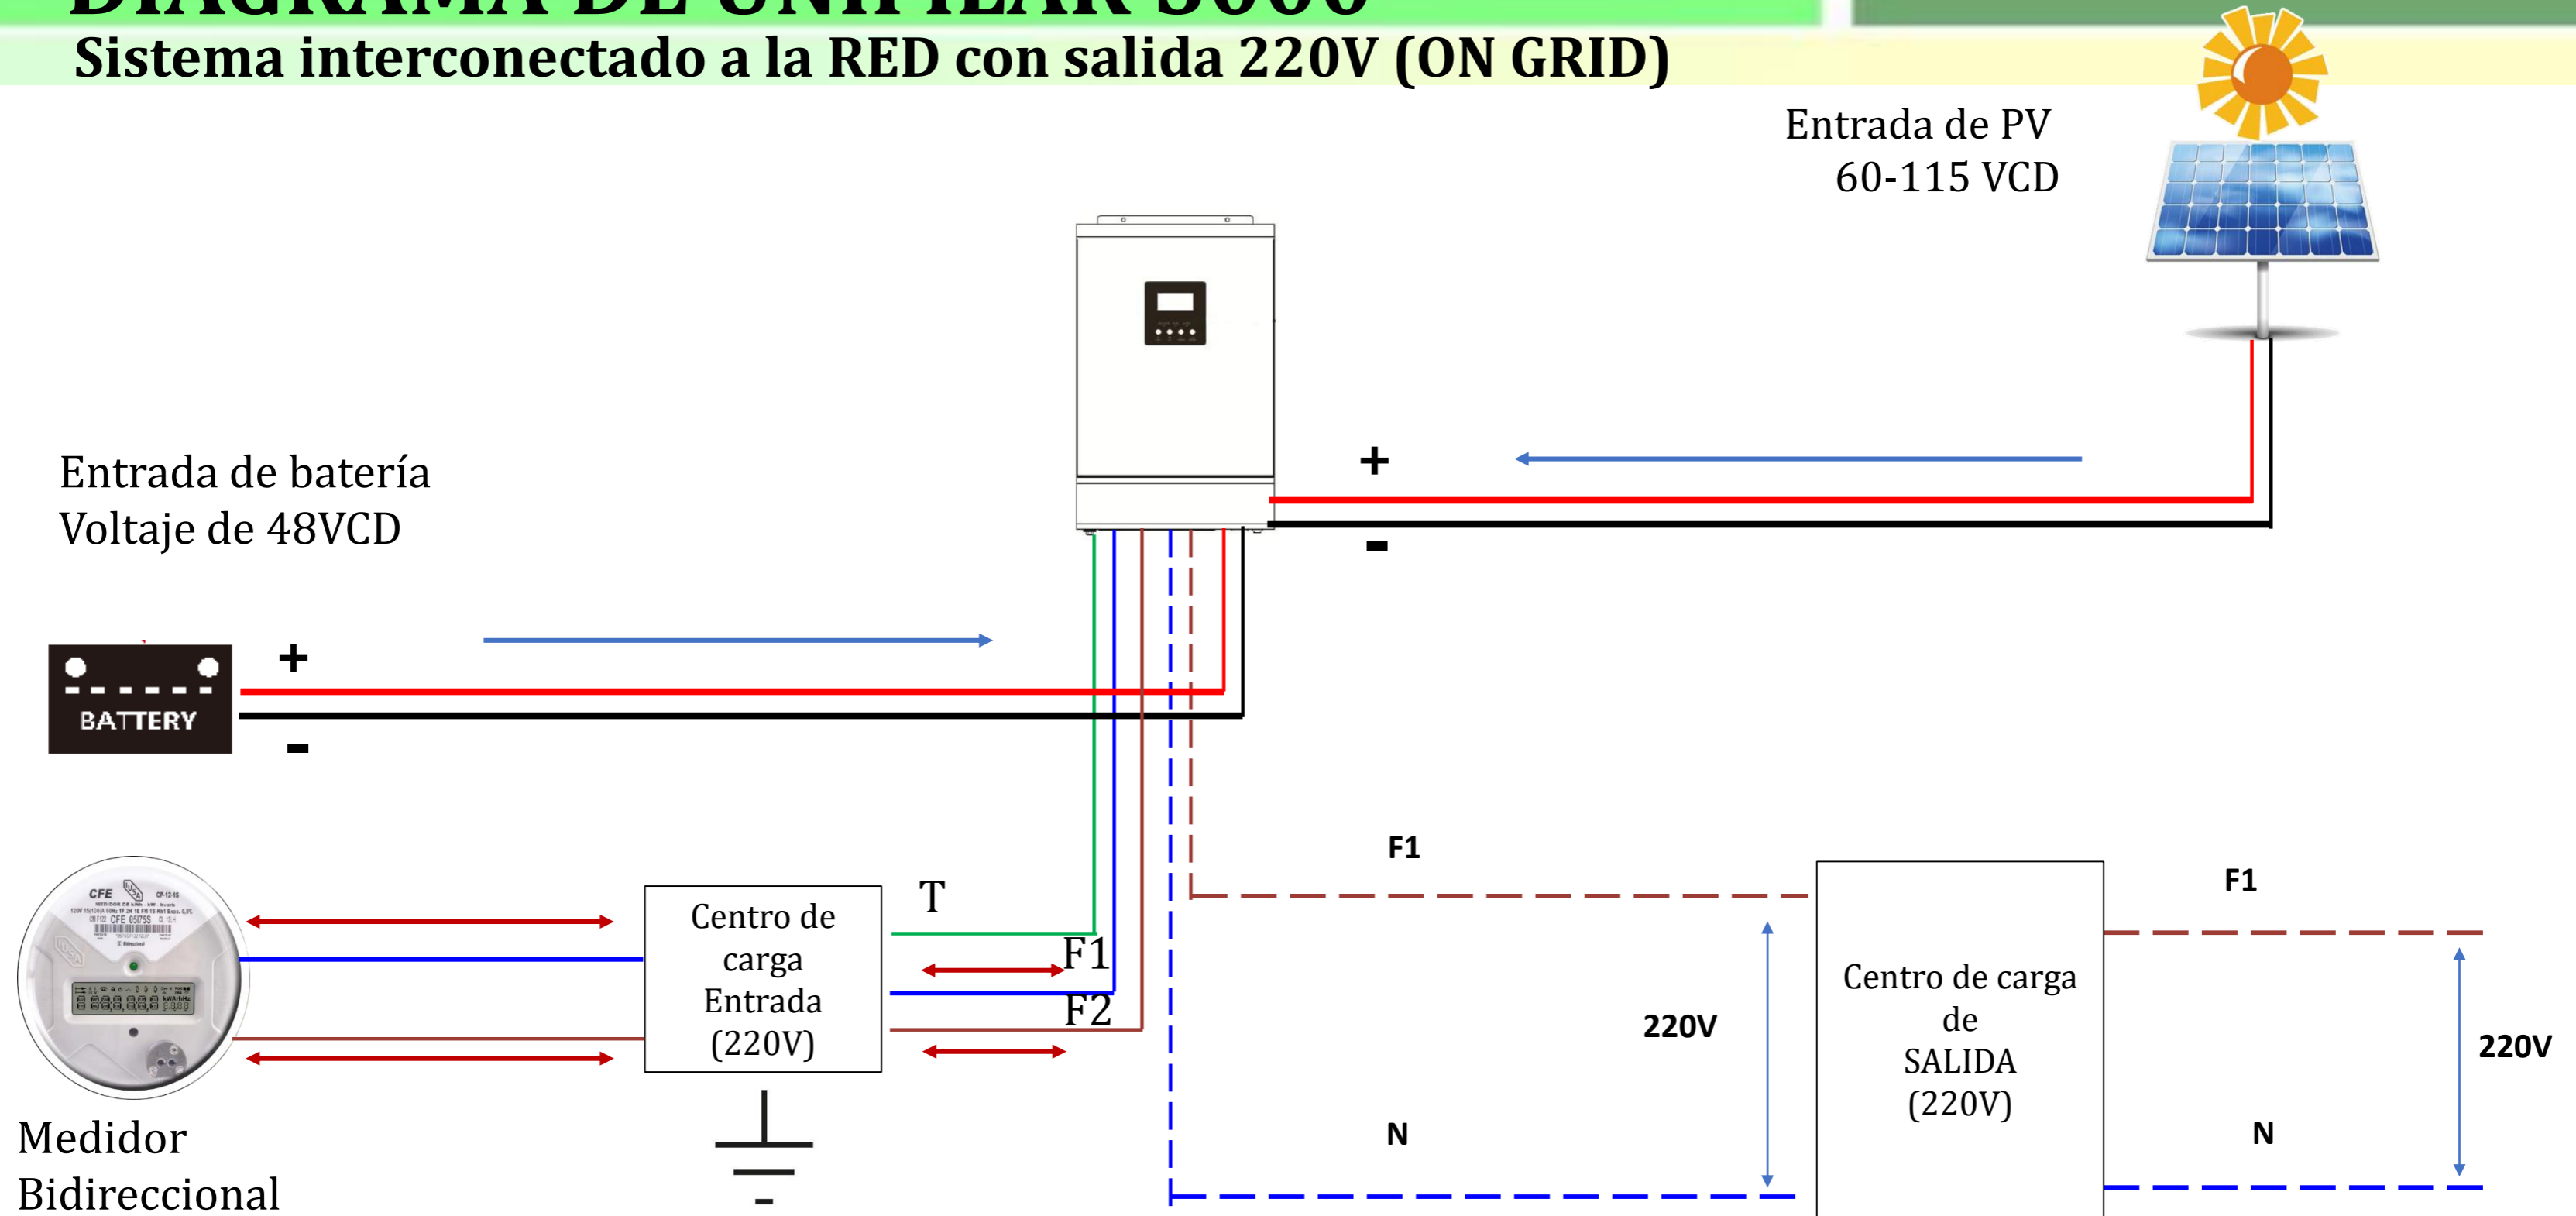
DIAGRAMA DE UNIFILAR 5000

Sistema interconectado a la RED con salida 220V (ON GRID)

Entrada de PV
60-115 VCD

+

-

Entrada de batería
Voltaje de 48VCD

BATTERY

+

-

CFE

Medidor
Bidireccional

Centro de carga Entrada (220V)

T

F1

F2

F1

220V

N

Centro de carga de SALIDA (220V)

F1

220V

N